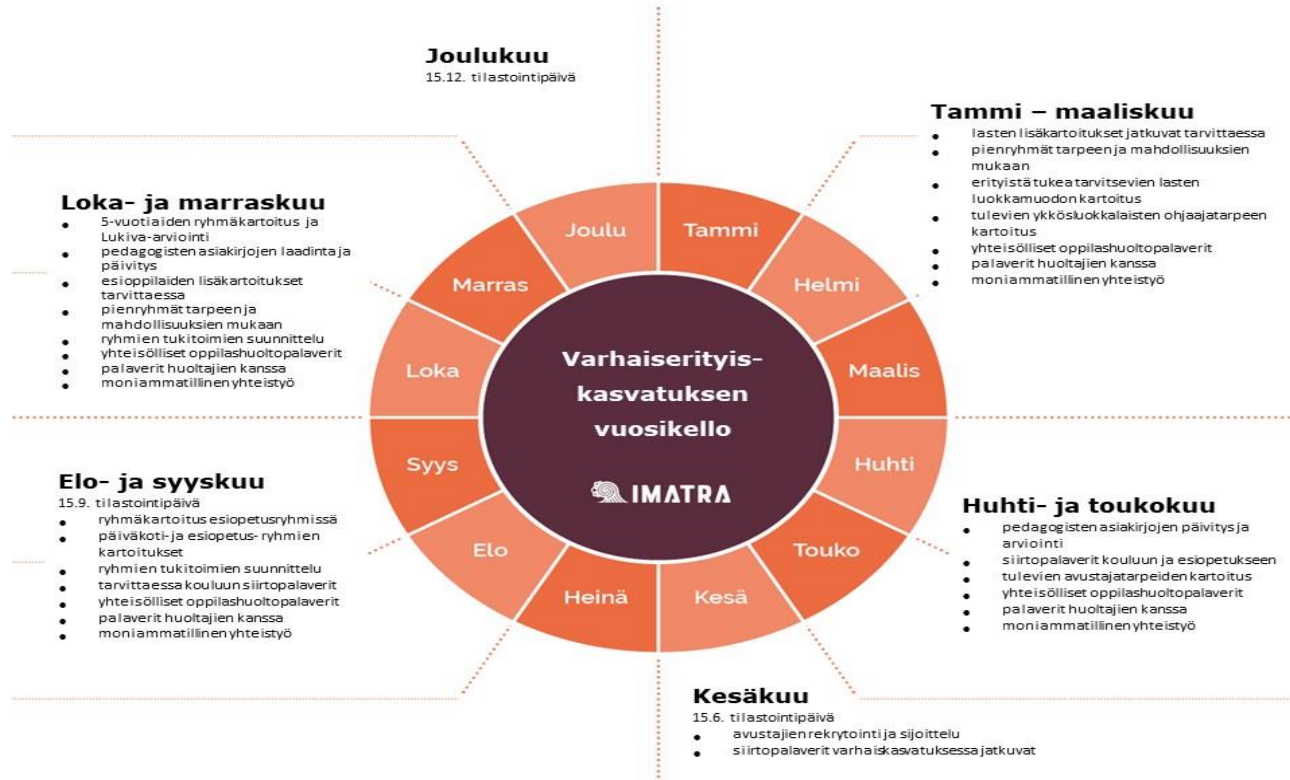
Joulukuu
15.12. tilastointipäivä

Tammi – maaliskuu
- lasten lisäkartoitukset jatkuvat tarvittaessa
- pienryhmät tarpeen ja mahdollisuuksien mukaan
- erityistä tukea tarvitsevien lasten luokkamuodon kartoitus
- tulevien ykkösluokkalaisten ohjaajatarpeen kartoitus
- yhteisölliset oppilashuoltopalaverit
- palaverit huoltajien kanssa
- moniammatillinen yhteistyö

Loka- ja marraskuu
- 5-vuotiaiden ryhmäkartoitus ja Lukiva-arviointi
- pedagogisten asiakirjojen laadinta ja päivitys
- esioppilaiden lisäkartoitukset tarvittaessa
- pienryhmät tarpeen ja mahdollisuuksien mukaan
- ryhmien tukitoimien suunnittelu
- yhteisölliset oppilashuoltopalaverit
- palaverit huoltajien kanssa
- moniammatillinen yhteistyö

Joulu
Tammi
Helmi
Maalis
Huhti
Touko
Kesä
Heinä
Elo
Syys
Loka
Marras

Varhaiserityis-kasvatuksen vuosikello

IMATRA

Elo- ja syyskuu
15.9. tilastointipäivä
- ryhmäkartoitus esiopetusryhmissä
- päiväkoti- ja esiopetus- ryhmien kartoitukset
- ryhmien tukitoimien suunnittelu
- tarvittaessa kouluun siirtopalaverit
- yhteisölliset oppilashuoltopalaverit
- palaverit huoltajien kanssa
- moniammatillinen yhteistyö

Huhti- ja toukokuu
- pedagogisten asiakirjojen päivitys ja arviointi
- siirtopalaverit kouluun ja esiopetukseen
- tulevien avustajatarpeiden kartoitus
- yhteisölliset oppilashuoltopalaverit
- palaverit huoltajien kanssa
- moniammatillinen yhteistyö

Kesäkuu
15.6. tilastointipäivä
- avustajien rekrytointi ja sijoittelu
- siirtopalaverit varhaiskasvatuksessa jatkuvat